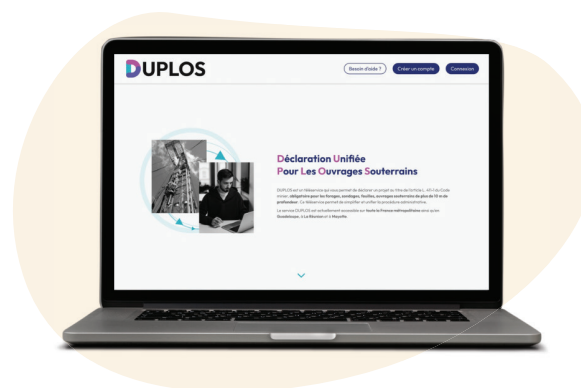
DUPLOS

Besoin d'aide ?

Créer un compte

Connexion

Déclaration Unifiée
Pour Les Ouvrages Souterrains

DUPLOS est un téléservice qui vous permet de déclarer un projet au titre de l'article L. 411-1 du Code minier, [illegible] pour les forages, sondages, fouilles, ouvrages souterrains de plus de 10 m de profondeur. Ce téléservice permet de simplifier et unifier la procédure administrative.

Le service DUPLOS est actuellement accessible sur toute la France métropolitaine ainsi qu'en Guadeloupe, à La Réunion et à Mayotte.